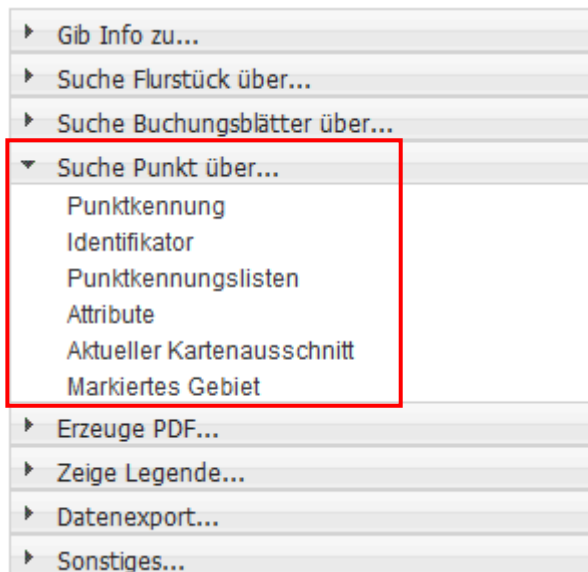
Gib Info zu...
Suche Flurstück über...
Suche Buchungsblätter über...
Suche Punkt über...
Punktkennung
Identifikator
Punktkennungslisten
Attribute
Aktueller Kartenausschnitt
Markiertes Gebiet
Erzeuge PDF...
Zeige Legende...
Datenexport...
Sonstiges...